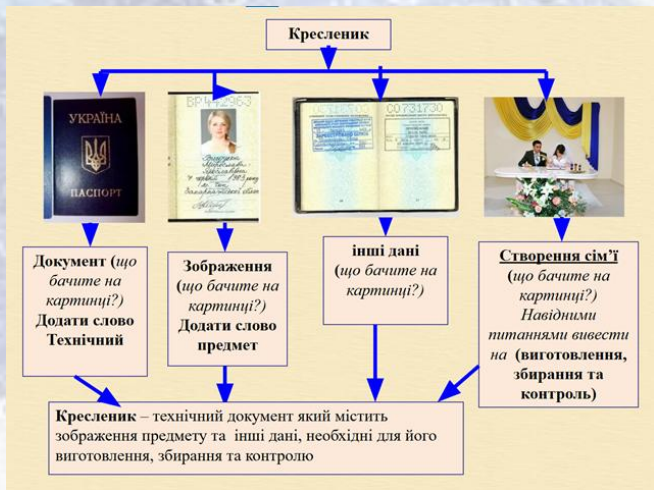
Кресленик

УКРАЇНА

ПАСПОРТ

ВР№442963

СО731730

Документ (що бачите на картинці?) Додати слово Технічний

Зображення (що бачите на картинці?) Додати слово предмет

інші дані (що бачите на картинці?)

Створення сім'ї (що бачите на картинці?) Навідними питаннями вивести на (виготовлення, збирання та контроль)

Кресленик – технічний документ який містить зображення предмету та інші дані, необхідні для його виготовлення, збирання та контролю